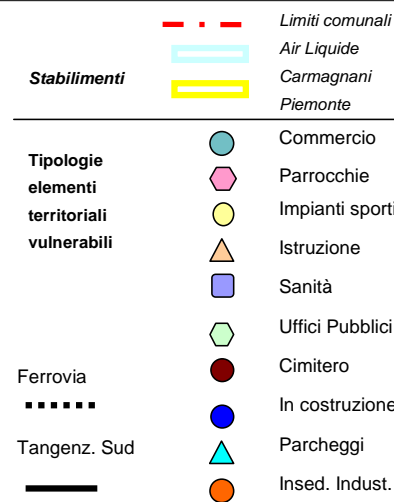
Limiti comunali
Air Liquide
Stabilimenti
Carmagnani
Piemonte

Tipologie elementi territoriali vulnerabili

Commercio
Parrocchie
Impianti sporti
Istruzione
Sanità
Uffici Pubblici
Cimitero
In costruzione
Parcheggi
Insed. Indust.

Ferrovia
Tangenz. Sud